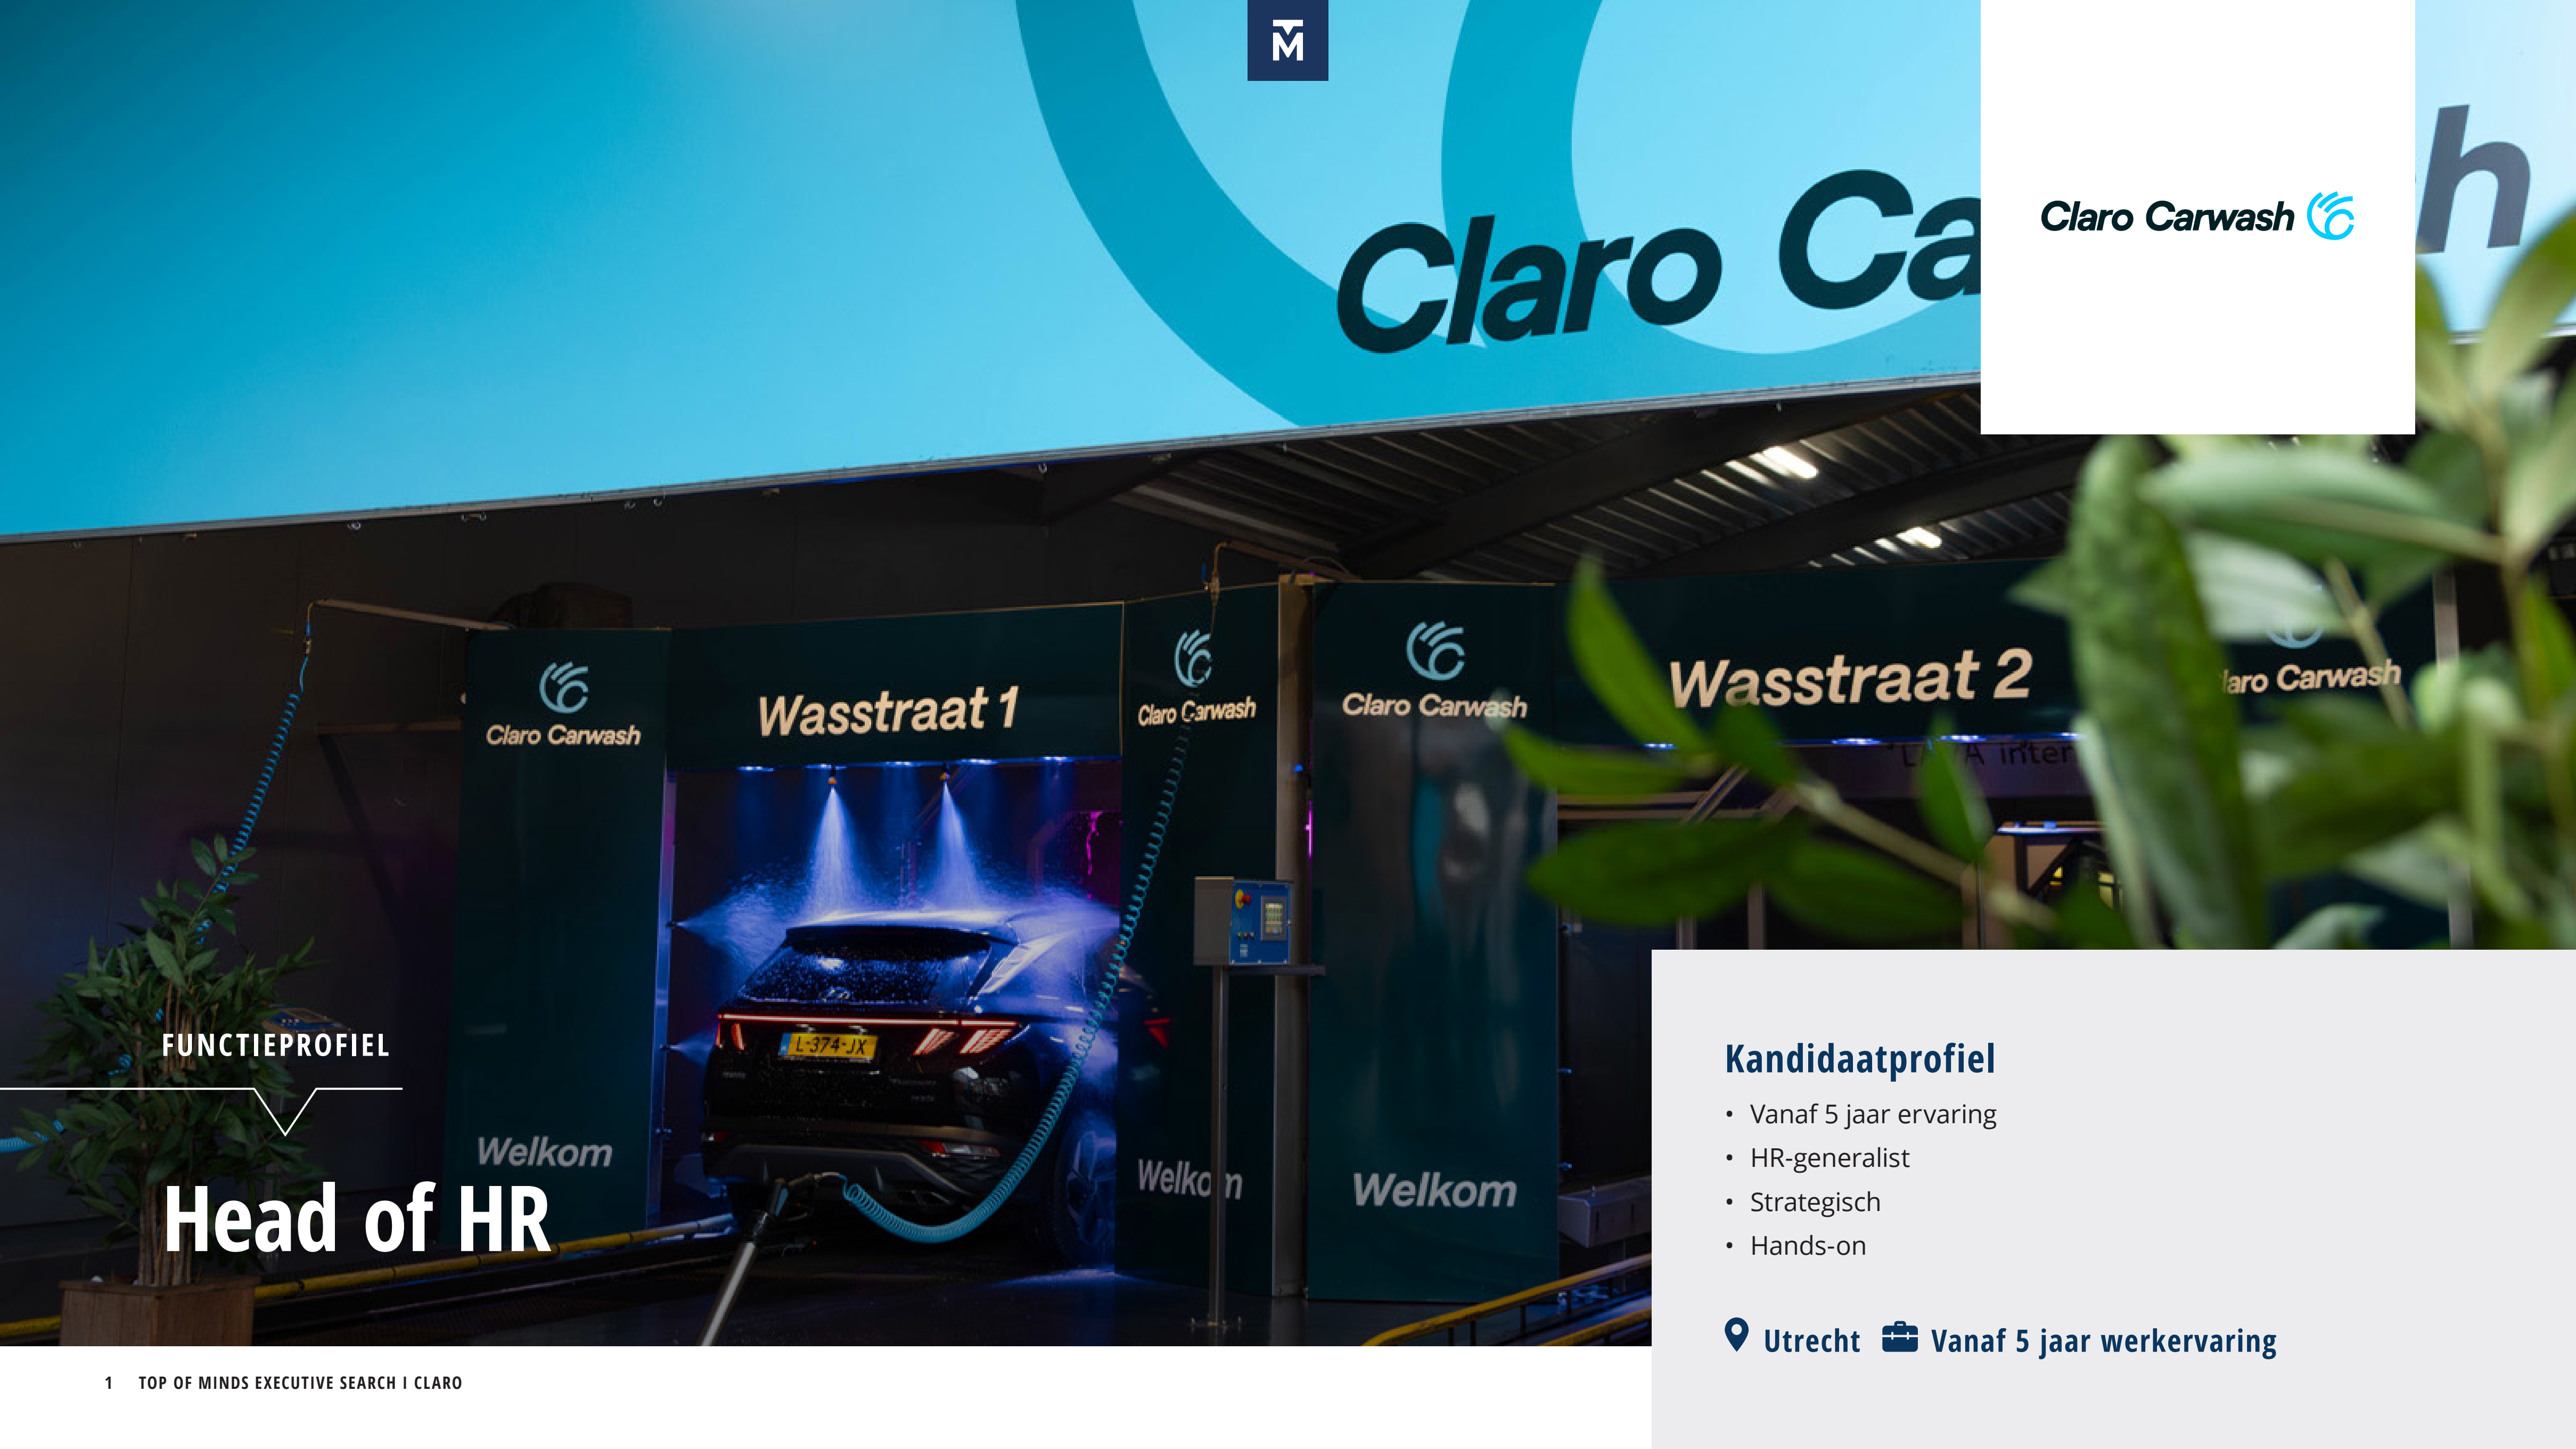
Claro Carwash

Claro Ca

Claro Carwash

Wasstraat 1

Claro Carwash

Claro Carwash

Wasstraat 2

laro Carwash

L-374-JX

Welkom

Welkom

Welkom

FUNCTIEPROFIEL

Head of HR

Kandidaatprofiel
- Vanaf 5 jaar ervaring
- HR-generalist
- Strategisch
- Hands-on

Utrecht Vanaf 5 jaar werkervaring

1 TOP OF MINDS EXECUTIVE SEARCH I CLARO